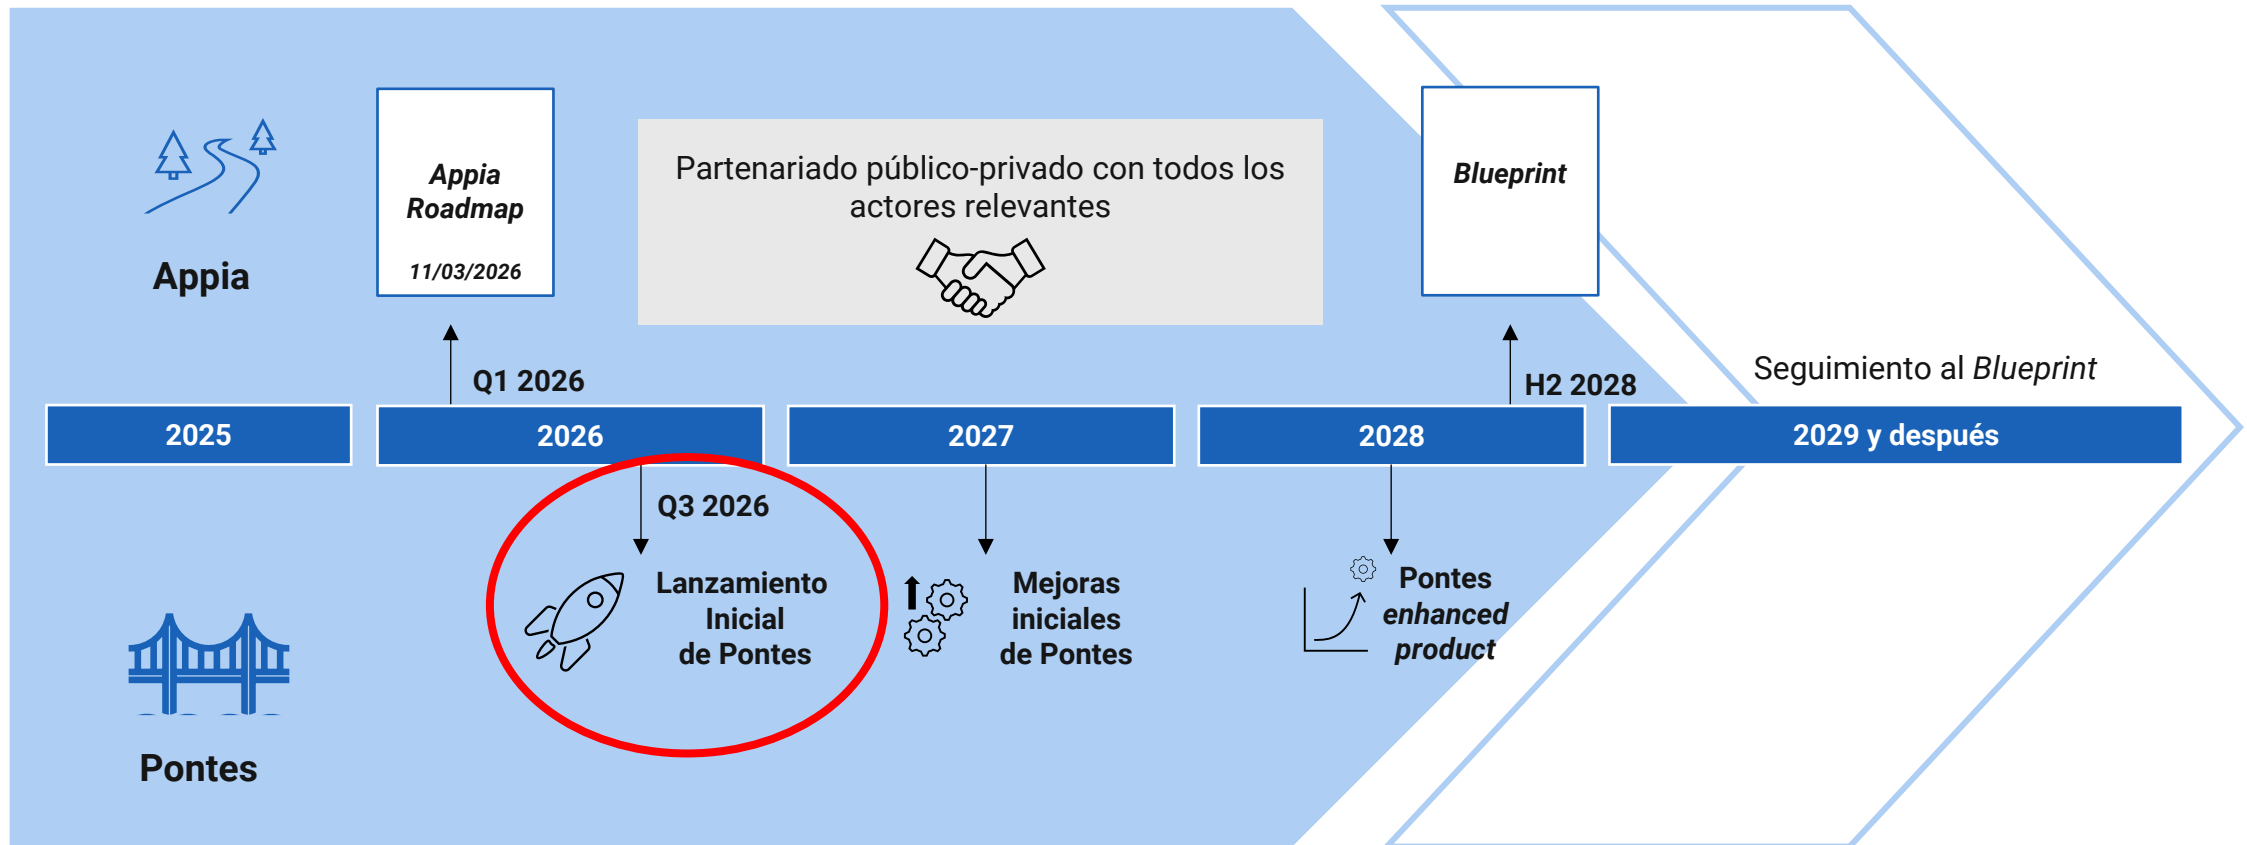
Appia

Appia Roadmap
11/03/2026

Partenariado público-privado con todos los actores relevantes

Blueprint

Q1 2026

H2 2028

Seguimiento al Blueprint

2025

2026

2027

2028

2029 y después

Q3 2026

Lanzamiento Inicial de Pontes

Mejoras iniciales de Pontes

Pontes enhanced product

Pontes